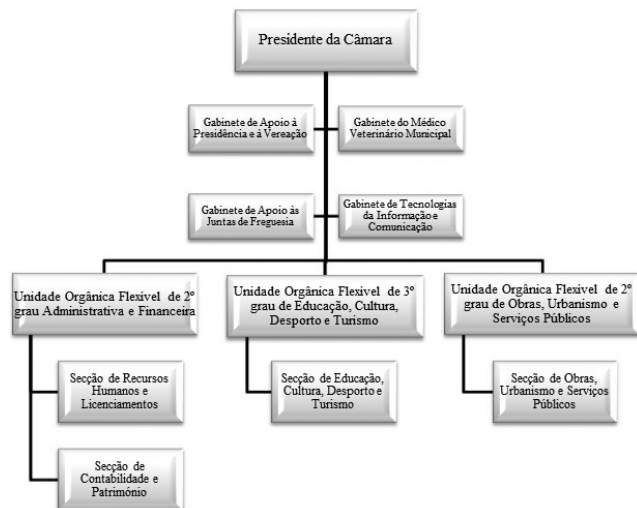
Presidente da Câmara

Gabinete de Apoio à Presidência e à Vereação

Gabinete do Médico Veterinário Municipal

Gabinete de Apoio às Juntas de Freguesia

Gabinete de Tecnologias da Informação e Comunicação

Unidade Orgânica Flexivel de 2º grau Administrativa e Financeira

Unidade Orgânica Flexivel de 3º grau de Educação, Cultura, Desporto e Turismo

Unidade Orgânica Flexivel de 2º grau de Obras, Urbanismo e Serviços Públicos

Secção de Recursos Humanos e Licenciamentos

Secção de Contabilidade e Património

Secção de Educação, Cultura, Desporto e Turismo

Secção de Obras, Urbanismo e Serviços Públicos